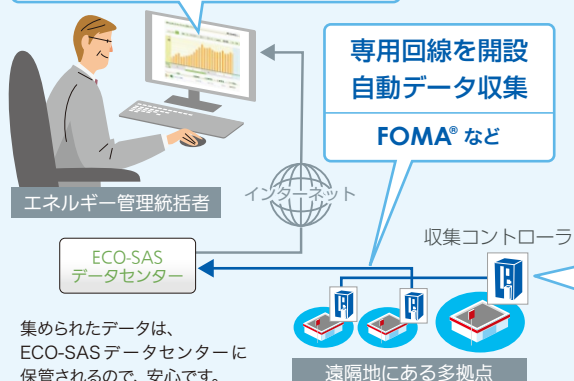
専用回線を開設
自動データ収集

FOMA® など

エネルギー管理統括者

インターネット

ECO-SAS
データセンター

収集コントローラ

集められたデータは、
ECO-SASデータセンターに
保管されるので、安心です。

遠隔地にある多拠点